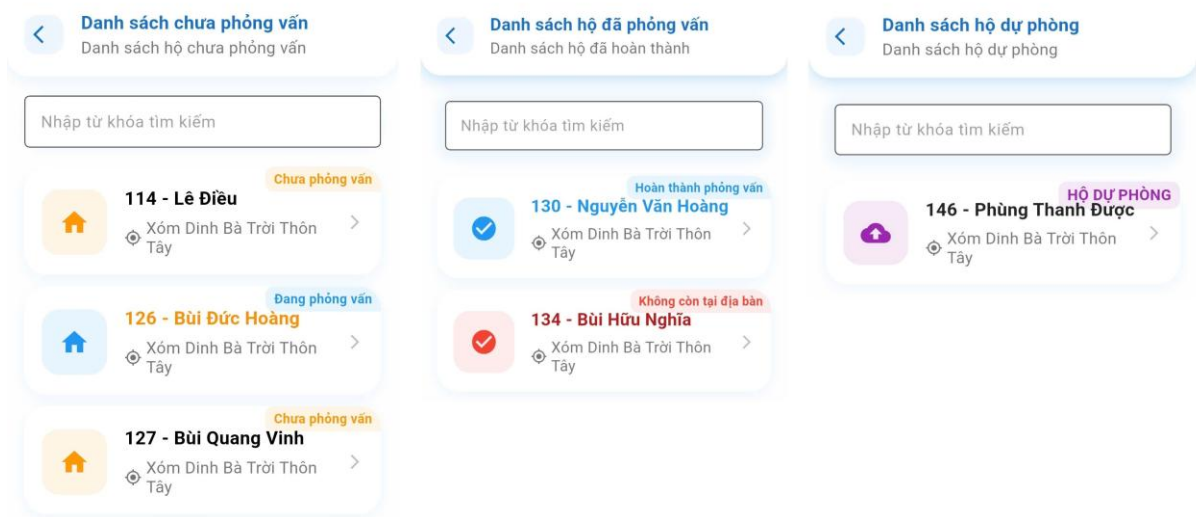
Danh sách chưa phỏng vấn
Danh sách hộ chưa phỏng vấn

Nhập từ khóa tìm kiếm

Chưa phỏng vấn
114 - Lê Điều
Xóm Dinh Bà Trời Thôn Tây

Đang phỏng vấn
126 - Bùi Đức Hoàng
Xóm Dinh Bà Trời Thôn Tây

Chưa phỏng vấn
127 - Bùi Quang Vinh
Xóm Dinh Bà Trời Thôn Tây

Danh sách hộ đã phỏng vấn
Danh sách hộ đã hoàn thành

Nhập từ khóa tìm kiếm

Hoàn thành phỏng vấn
130 - Nguyễn Văn Hoàng
Xóm Dinh Bà Trời Thôn Tây

Không còn tại địa bàn
134 - Bùi Hữu Nghĩa
Xóm Dinh Bà Trời Thôn Tây

Danh sách hộ dự phòng
Danh sách hộ dự phòng

Nhập từ khóa tìm kiếm

HỘ DỰ PHÒNG
146 - Phùng Thanh Được
Xóm Dinh Bà Trời Thôn Tây